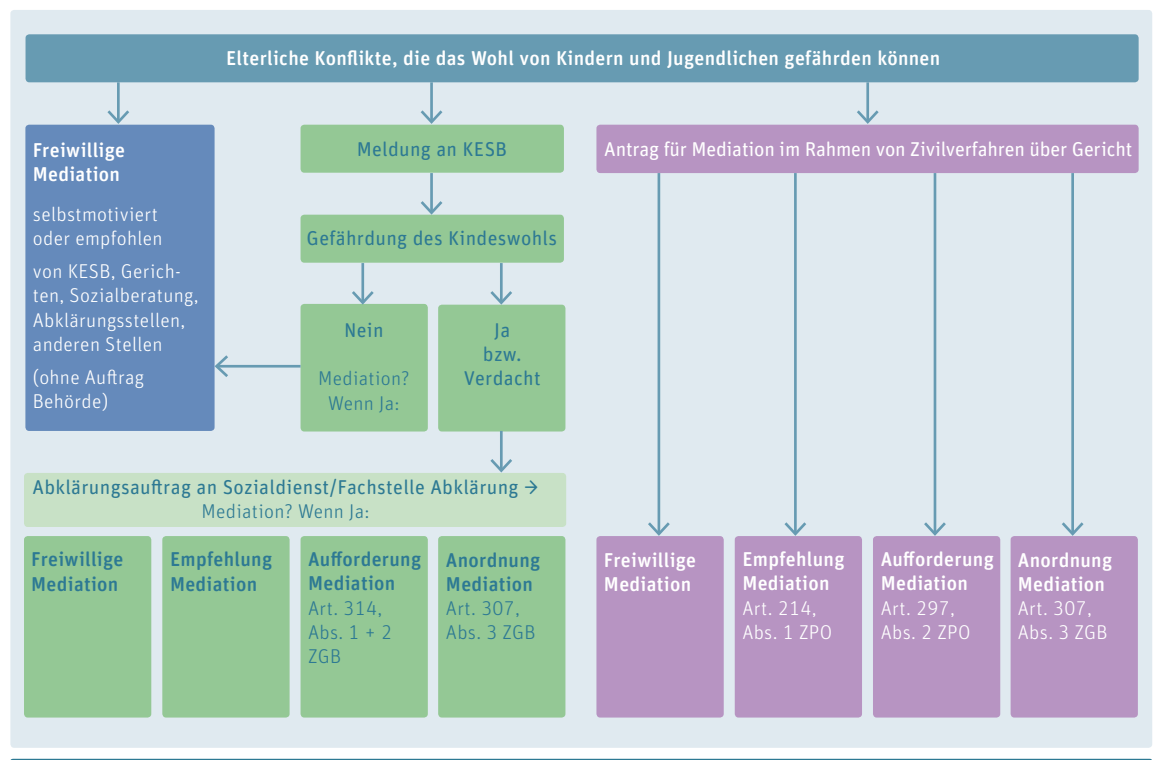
Elterliche Konflikte, die das Wohl von Kindern und Jugendlichen gefährden können

Freiwillige Mediation

selbstmotiviert oder empfohlen

von KESB, Gerichten, Sozialberatung, Abklärungsstellen, anderen Stellen

(ohne Auftrag Behörde)

Meldung an KESB

Gefährdung des Kindeswohls

Nein

Mediation? Wenn Ja:

Ja bzw. Verdacht

Abklärungsauftrag an Sozialdienst/Fachstelle Abklärung → Mediation? Wenn Ja:

Freiwillige Mediation

Empfehlung Mediation

Aufforderung Mediation Art. 314, Abs. 1 + 2 ZGB

Anordnung Mediation Art. 307, Abs. 3 ZGB

Antrag für Mediation im Rahmen von Zivilverfahren über Gericht

Freiwillige Mediation

Empfehlung Mediation Art. 214, Abs. 1 ZPO

Aufforderung Mediation Art. 297, Abs. 2 ZPO

Anordnung Mediation Art. 307, Abs. 3 ZGB